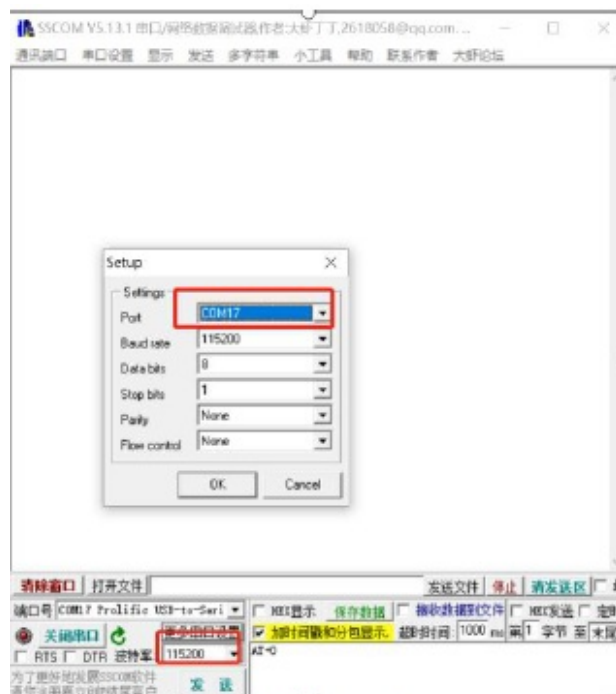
SSCOM V5.13.1 串口/网络数据调试器,作者:大虾丁丁,2618058@qq.com...

通讯端口 串口设置 显示 发送 多字符串 小工具 帮助 联系作者 大虾论坛

Setup

Settings

Port COM17

Baud rate 115200

Data bits 8

Stop bits 1

Parity None

Flow control None

OK Cancel

清除窗口 打开文件

发送文件 停止 清发送区

端口号 COM17 Prolific USB-to-Seri

HEX显示 保存数据 接收数据到文件 HEX发送 定时

关闭串口 更多串口设置

加时间戳和分包显示. 超时时间: 1000 ms 第1 字节 至 末尾

RTS DTR 波特率 115200

AT+0

为了更好地发展SSCOM软件

发送